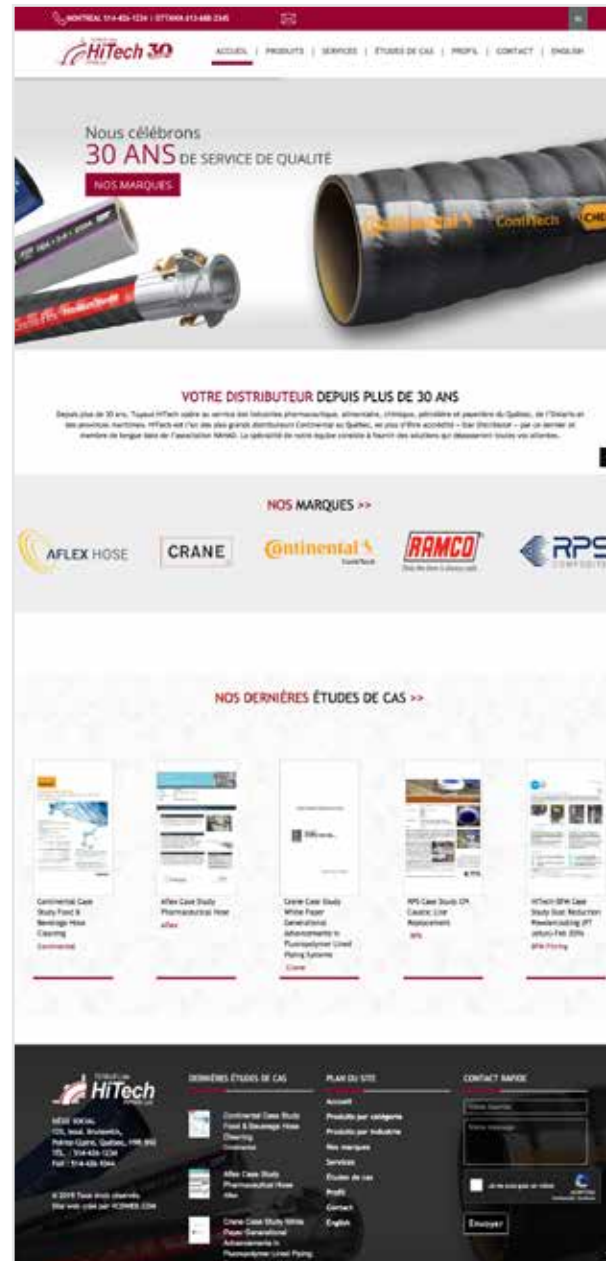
MONTRÉAL 514-426-1234 | OTTAWA 613-688-2345

HiTech 30

ACCUEIL | PRODUITS | SERVICES | ÉTUDES DE CAS | PROFIL | CONTACT | ENGLISH

Nous célébrons
30 ANS DE SERVICE DE QUALITÉ

NOS MARQUES

Continental ContiTech

VOTRE DISTRIBUTEUR DEPUIS PLUS DE 30 ANS

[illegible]

NOS MARQUES >>

AFLEX HOSE

CRANE

Continental ContiTech

RAMCO

RPS COMPOSITES

NOS DERNIÈRES ÉTUDES DE CAS >>

Continental Case Study Food & Beverage Hose Cleaning
Continental

Aflex Case Study Pharmaceutical Hose
Aflex

Crane Case Study White Paper Generational Advancements in Fluoropolymer Lined Piping Systems
Crane

RPS Case Study CPI Caustic Line Replacement
RPS

HiTech-BPM Case Study Dust Reduction Powderceiling (PT Jetum) Feb 2016
BPM Piping

HiTech

SIÈGE SOCIAL
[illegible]
TÉL. : 514-426-1234
FAX : 514-426-1044

© 2019 Tous droits réservés
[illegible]

DERNIÈRES ÉTUDES DE CAS

Continental Case Study Food & Beverage Hose Cleaning
Continental

Aflex Case Study Pharmaceutical Hose
Aflex

Crane Case Study White Paper Generational Advancements in Fluoropolymer Lined Piping

PLAN DU SITE
Accueil
Produits par catégorie
Produits par industrie
Nos marques
Services
Études de cas
Profil
Contact
English

CONTACT RAPIDE
Votre courriel
Votre message
Je ne suis pas un robot
Envoyer